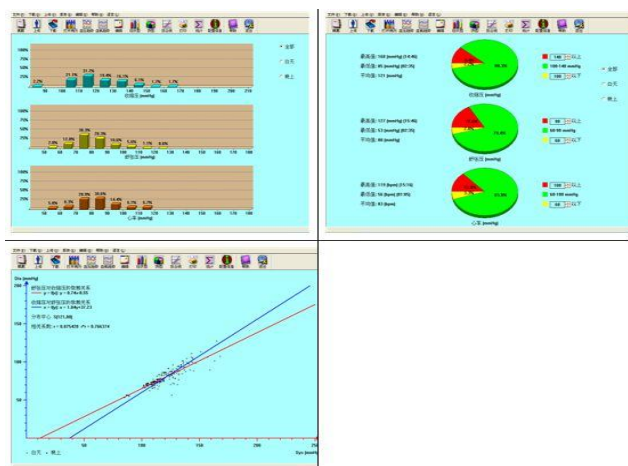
100%
80%
60%
40%
20%
0%
2.7%
21.7%
21.7%
16.0%
16.3%
8.1%
1.7%
1.7%
收缩压 [mmHg]
全部
白天
晚上

100%
80%
60%
40%
20%
0%
2.4%
15.0%
36.2%
29.2%
10.0%
5.0%
3.1%
0.6%
舒张压 [mmHg]

100%
80%
60%
40%
20%
0%
5.4%
8.7%
29.9%
30.6%
14.4%
6.7%
8.7%
心率 [bpm]

最高值: 160 [mmHg] (14:46)
最低值: 95 [mmHg] (07:35)
平均值: 121 [mmHg]
收缩压 [mmHg]
140 以上
100-140 mmHg
100 以下
全部
白天
晚上

最高值: 127 [mmHg] (21:45)
最低值: 57 [mmHg] (07:35)
平均值: 80 [mmHg]
舒张压 [mmHg]
90 以上
60-90 mmHg
60 以下

最高值: 119 [bpm] (23:10)
最低值: 58 [bpm] (07:55)
平均值: 83 [bpm]
心率
100 以上
60-100 bpm
60 以下

Dia [mmHg]
舒张压对收缩压的依赖关系
收缩压对舒张压的依赖关系
分布中心: 121(1.80)
相关系数: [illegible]
200
150
100
50
50
100
150
200
250
Sys [mmHg]
白天
晚上